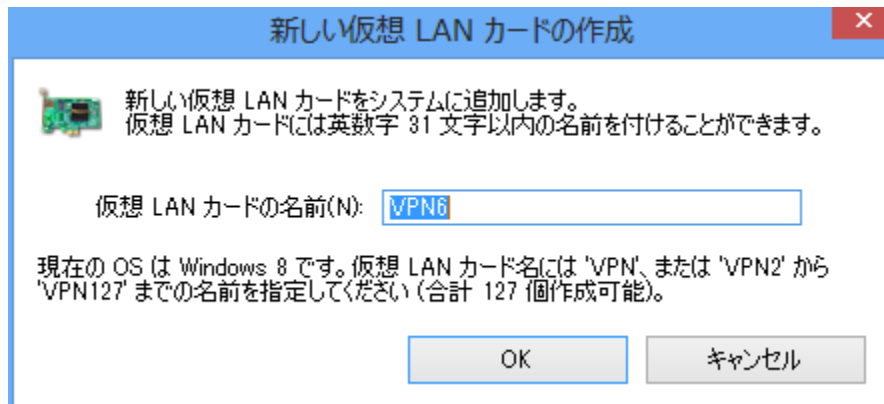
新しい仮想 LAN カードの作成

新しい仮想 LAN カードをシステムに追加します。
仮想 LAN カードには英数字 31 文字以内の名前を付けることができます。

仮想 LAN カードの名前(N): VPN6

現在の OS は Windows 8 です。仮想 LAN カード名には 'VPN'、または 'VPN2' から 'VPN127' までの名前を指定してください (合計 127 個作成可能)。

OK

キャンセル